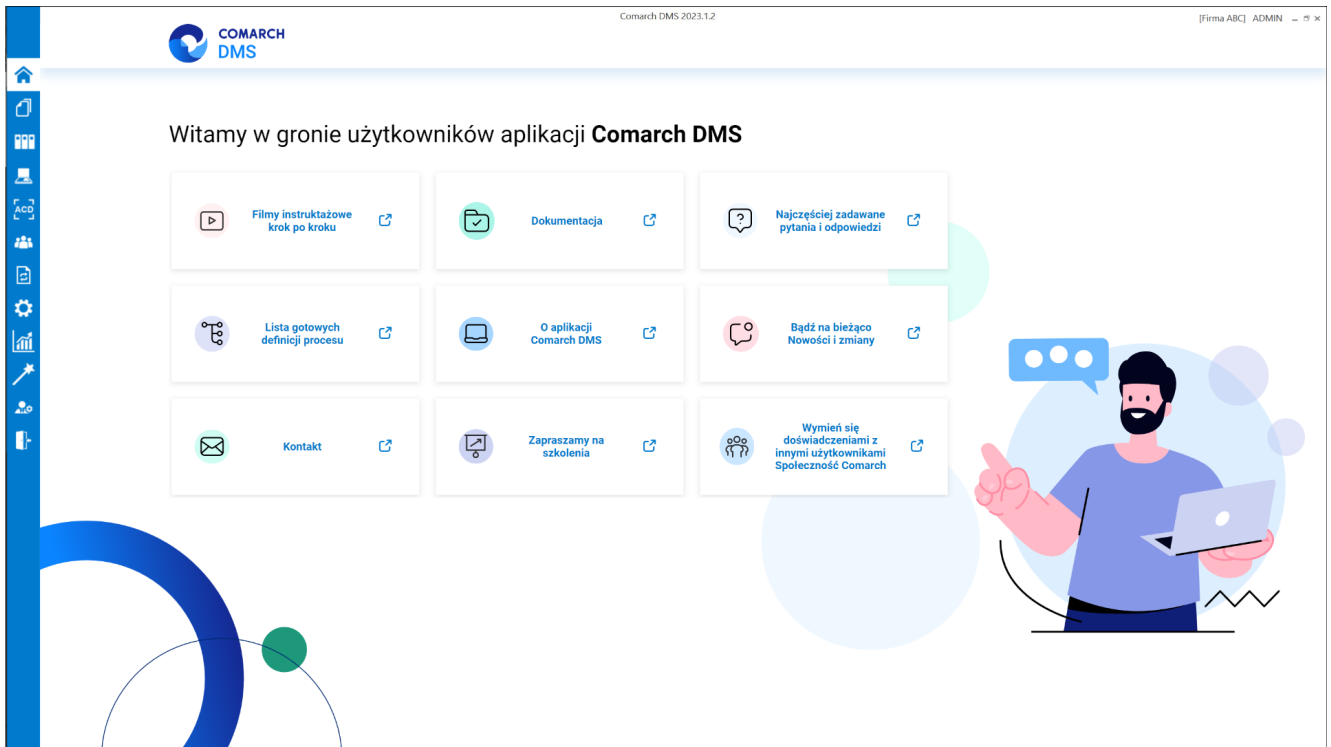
Comarch DMS 2023.1.2

[Firma ABC] ADMIN

COMARCH
DMS

ACD

Witamy w gronie użytkowników aplikacji **Comarch DMS**

Filmy instruktażowe krok po kroku

Dokumentacja

Najczęściej zadawane pytania i odpowiedzi

Lista gotowych definicji procesu

O aplikacji Comarch DMS

Bądź na bieżąco Nowości i zmiany

Kontakt

Zapraszamy na szkolenia

Wymień się doświadczeniami z innymi użytkownikami Społeczność Comarch